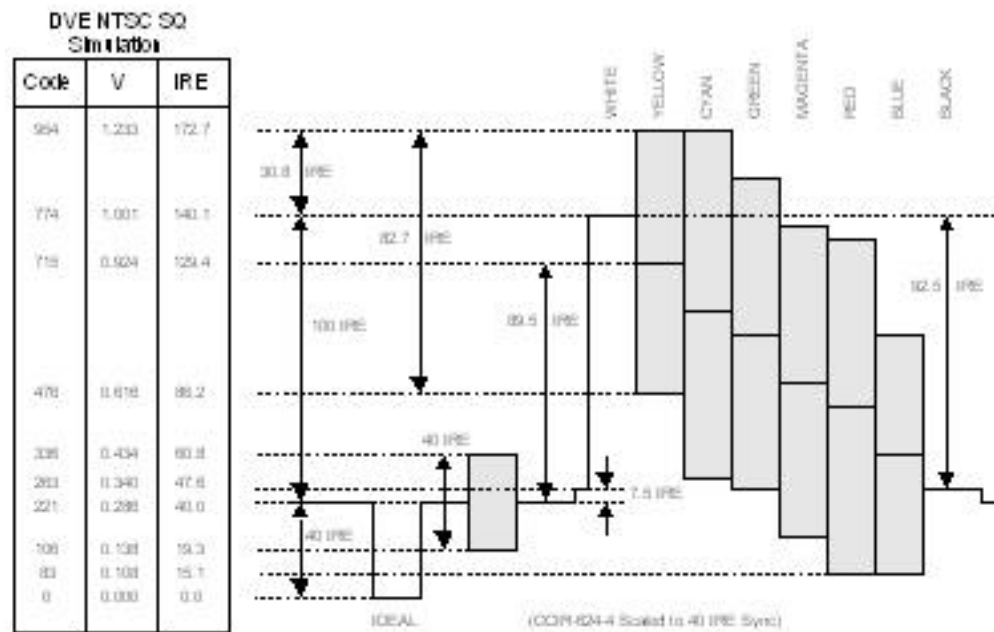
DVE NTSC SQ
Simulation

| Code | V | IRE |
|---|---|---|
| 964 | 1.233 | 172.7 |
| 774 | 1.001 | 140.1 |
| 715 | 0.924 | 129.4 |
| 476 | 0.616 | 86.2 |
| 336 | 0.434 | 60.8 |
| 263 | 0.340 | 47.6 |
| 221 | 0.286 | 40.0 |
| 106 | 0.138 | 19.3 |
| 83 | 0.108 | 15.1 |
| 0 | 0.000 | 0.0 |

WHITE YELLOW CYAN GREEN MAGENTA RED BLUE BLACK

30.8 IRE

82.7 IRE

100 IRE

89.5 IRE

92.5 IRE

40 IRE

7.5 IRE

40 IRE

IDEAL

(CCIR-624-4 Scaled to 40 IRE Sync)